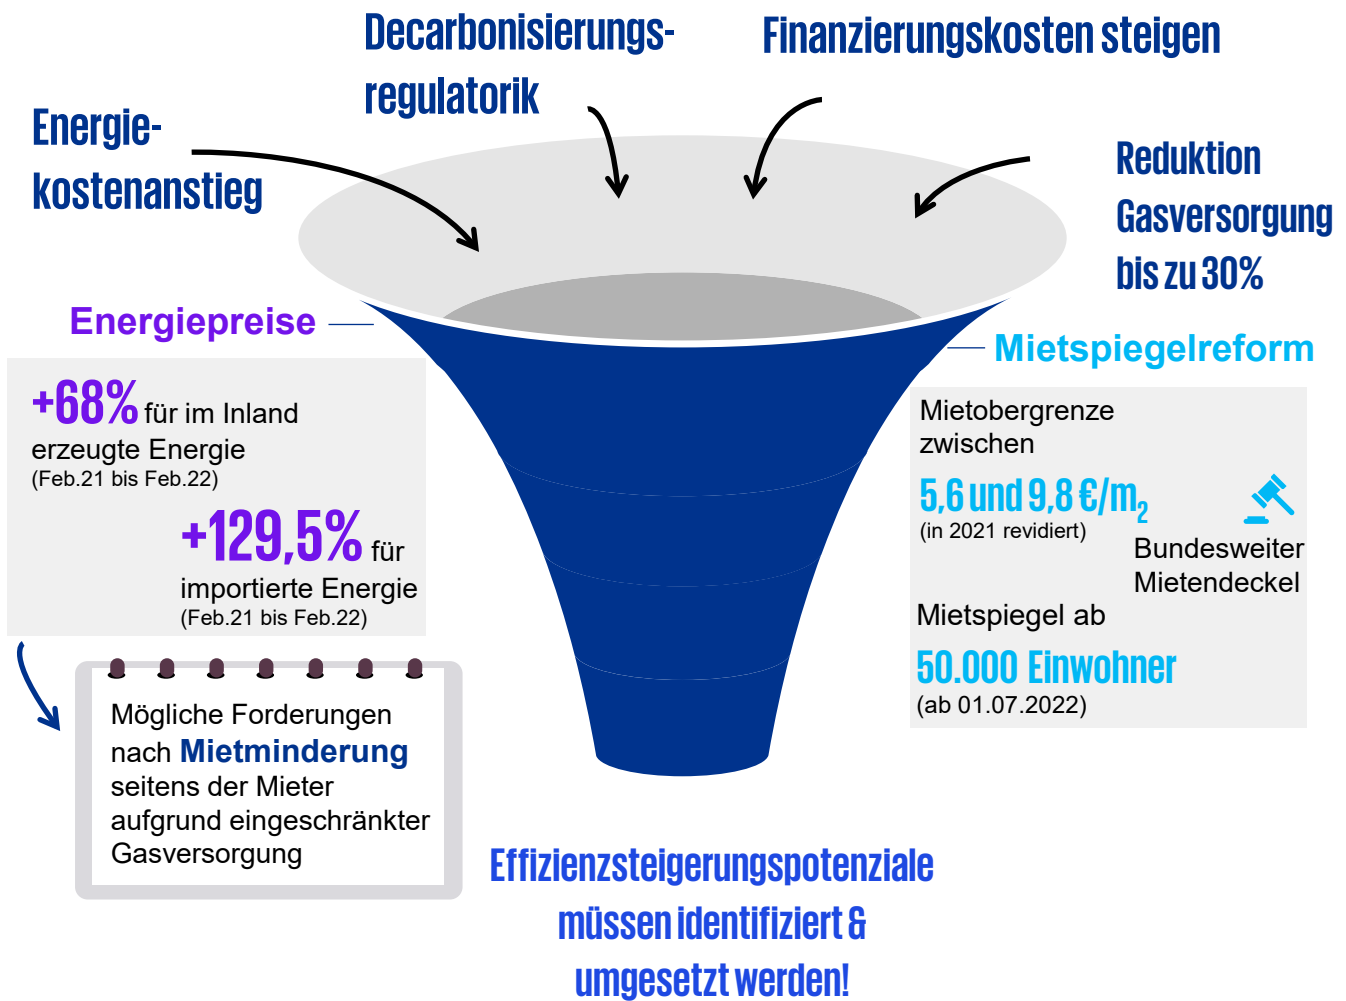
Decarbonisierungsregulatorik

Finanzierungskosten steigen

Energiekostenanstieg

Reduktion Gasversorgung bis zu 30%

Energiepreise

+68% für im Inland erzeugte Energie
(Feb.21 bis Feb.22)

+129,5% für importierte Energie
(Feb.21 bis Feb.22)

Mögliche Forderungen nach Mietminderung seitens der Mieter aufgrund eingeschränkter Gasversorgung

Mietspiegelreform

Mietobergrenze zwischen
5,6 und 9,8 €/m$_2$
(in 2021 revidiert)

Bundesweiter Mietendeckel

Mietspiegel ab
50.000 Einwohner
(ab 01.07.2022)

Effizienzsteigerungspotenziale müssen identifiziert & umgesetzt werden!